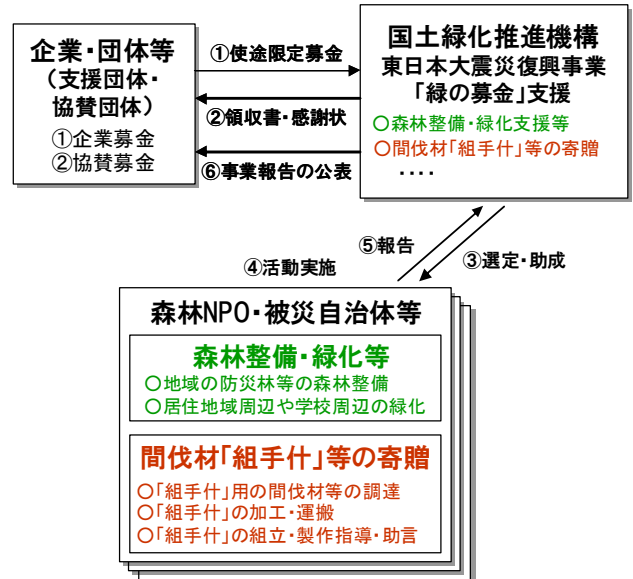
企業・団体等
（支援団体・協賛団体）
①企業募金
②協賛募金

①使途限定募金
②領収書・感謝状
⑥事業報告の公表

国土緑化推進機構
東日本大震災復興事業
「緑の募金」支援
○森林整備・緑化支援等
○間伐材「組手什」等の寄贈
・・・・

⑤報告
④活動実施
③選定・助成

森林NPO・被災自治体等

森林整備・緑化等
○地域の防災林等の森林整備
○居住地域周辺や学校周辺の緑化

間伐材「組手什」等の寄贈
○「組手什」用の間伐材等の調達
○「組手什」の加工・運搬
○「組手什」の組立・製作指導・助言